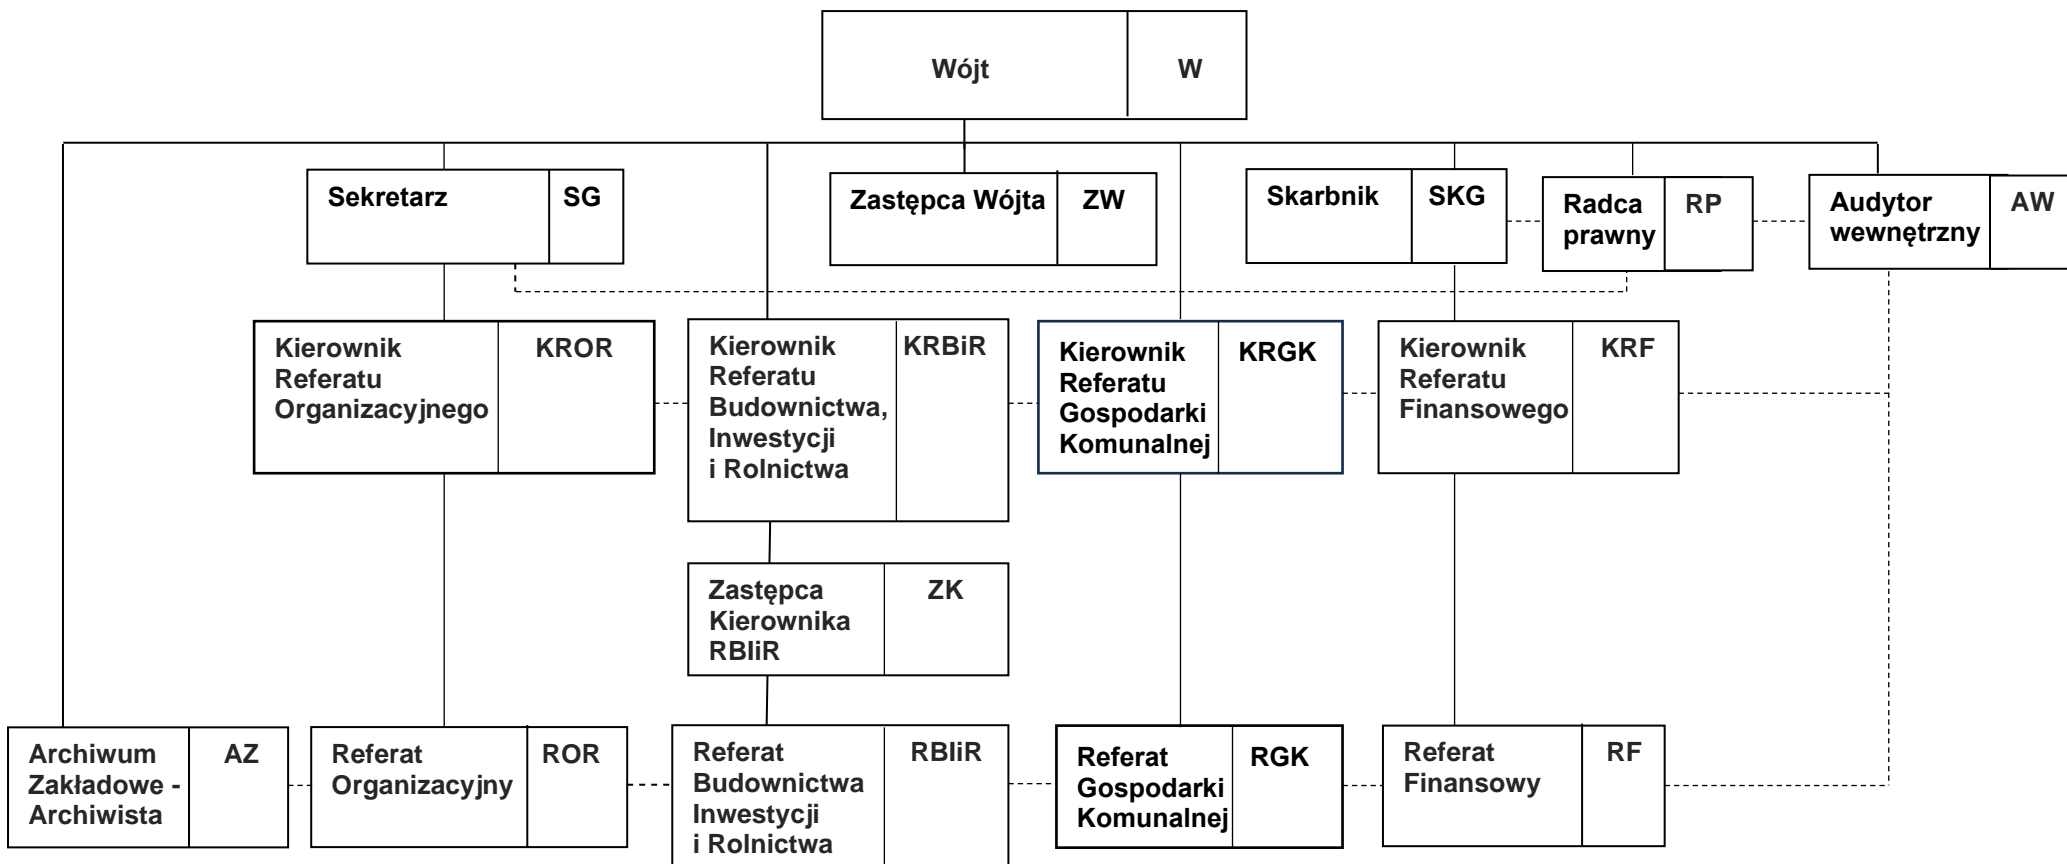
Wójt W

Sekretarz SG

Zastępca Wójta ZW

Skarbnik SKG

Radca prawny RP

Audytor wewnętrzny AW

Kierownik Referatu Organizacyjnego KROR

Kierownik Referatu Budownictwa, Inwestycji i Rolnictwa KRBiR

Kierownik Referatu Gospodarki Komunalnej KRGK

Kierownik Referatu Finansowego KRF

Zastępca Kierownika RBIiR ZK

Archiwum Zakładowe - Archiwista AZ

Referat Organizacyjny ROR

Referat Budownictwa Inwestycji i Rolnictwa RBIiR

Referat Gospodarki Komunalnej RGK

Referat Finansowy RF